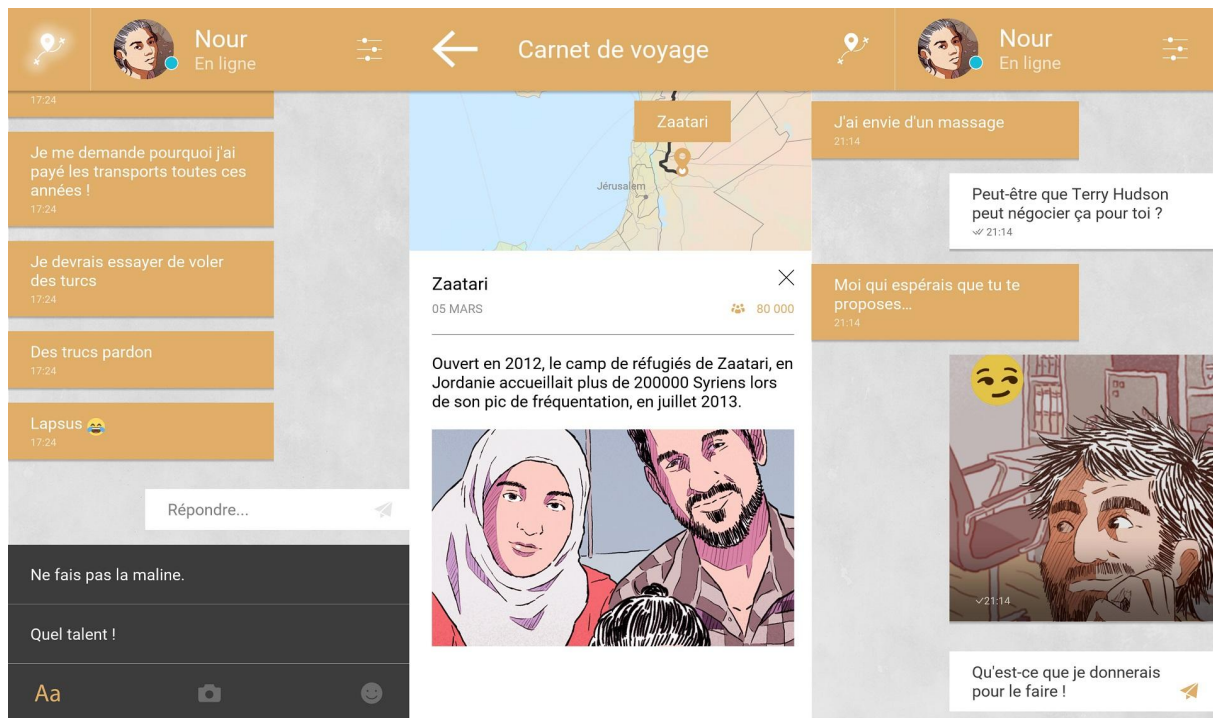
Nour
En ligne

17:24

Je me demande pourquoi j'ai payé les transports toutes ces années !
17:24

Je devrais essayer de voler des turcs
17:24

Des trucs pardon
17:24

Lapsus 😂
17:24

Répondre...

Ne fais pas la maline.

Quel talent !

Aa

Carnet de voyage

Zaatari

Jérusalem

Zaatari
05 MARS
80 000

Ouvert en 2012, le camp de réfugiés de Zaatari, en Jordanie accueillait plus de 200000 Syriens lors de son pic de fréquentation, en juillet 2013.

Nour
En ligne

J'ai envie d'un massage
21:14

Peut-être que Terry Hudson peut négocier ça pour toi ?
21:14

Moi qui espérais que tu te proposes...
21:14

21:14

Qu'est-ce que je donnerais pour le faire !